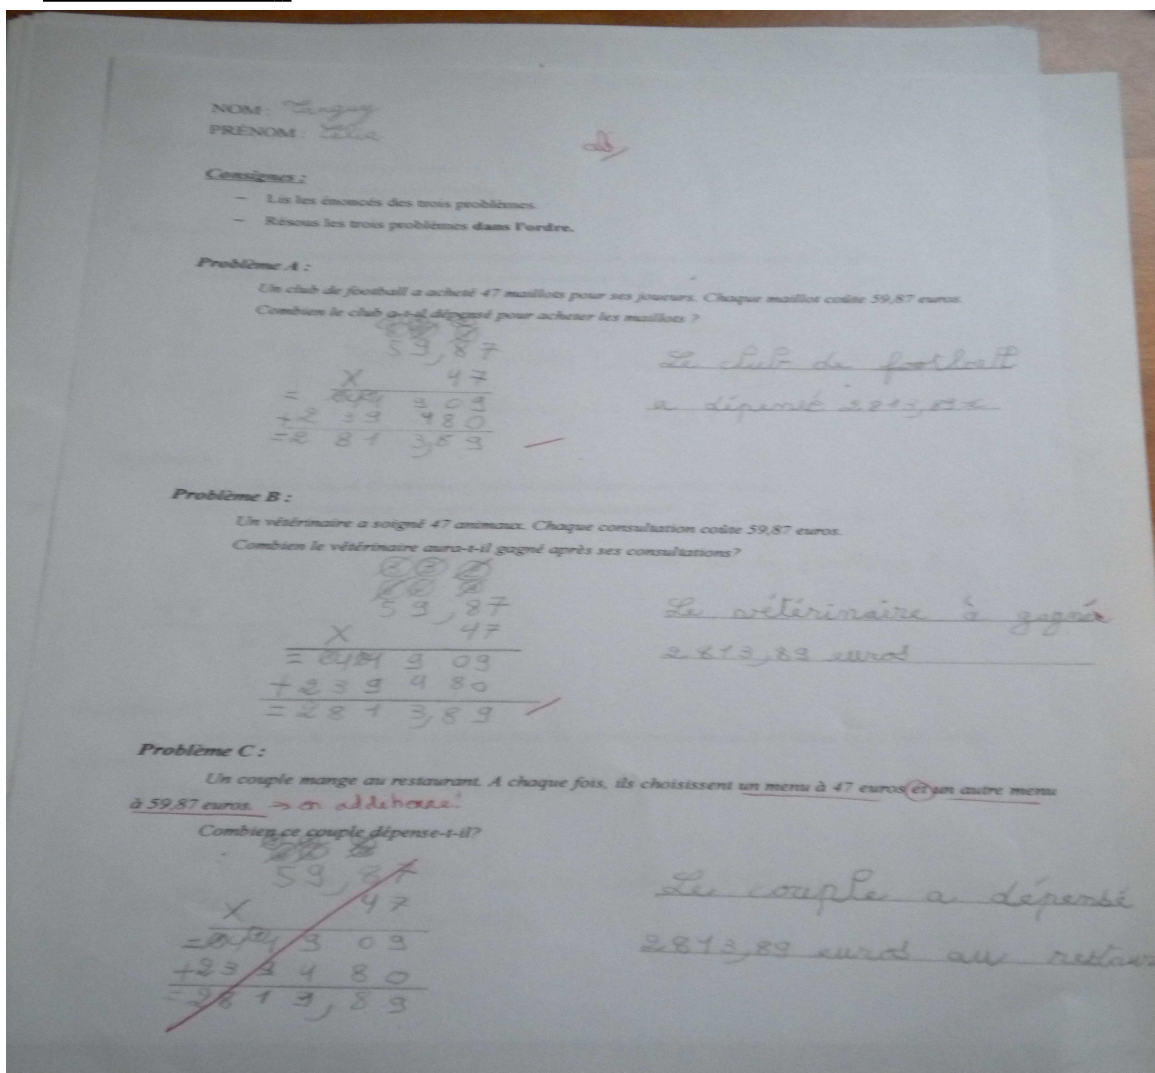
NOM : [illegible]
PRÉNOM : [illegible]

AB

Consignes :

– Lis les énoncés des trois problèmes.
– Résous les trois problèmes dans l'ordre.

Problème A :

Un club de football a acheté 47 maillots pour ses joueurs. Chaque maillot coûte 59,87 euros.
Combien le club a-t-il dépensé pour acheter les maillots ?

59,87
× 47
= 41909
+ 239480
= 2813,89

Le club de football a dépensé 2813,89 €

Problème B :

Un vétérinaire a soigné 47 animaux. Chaque consultation coûte 59,87 euros.
Combien le vétérinaire aura-t-il gagné après ses consultations?

59,87
× 47
= 41909
+ 239480
= 2813,89

Le vétérinaire à gagné 2813,89 euros

Problème C :

Un couple mange au restaurant. A chaque fois, ils choisissent un menu à 47 euros et un autre menu à 59,87 euros. → en addition!

Combien ce couple dépense-t-il?

59,87
× 47
= 41909
+ 239480
= 2813,89

Le couple a dépensé 2813,89 euros au restau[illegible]